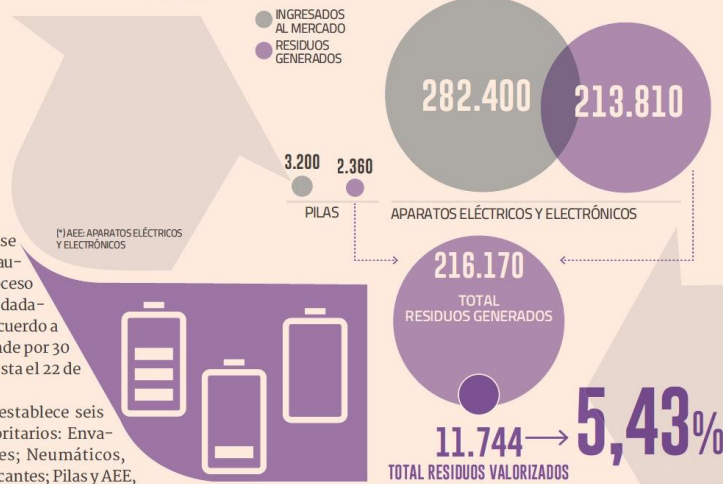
INGRESADOS AL MERCADO
RESIDUOS GENERADOS

282.400
213.810

3.200
2.360
PILAS
APARATOS ELÉCTRICOS Y ELECTRÓNICOS

(*) AEE: APARATOS ELÉCTRICOS Y ELECTRÓNICOS

216.170
TOTAL RESIDUOS GENERADOS

11.744 → 5,43%
TOTAL RESIDUOS VALORIZADOS

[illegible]se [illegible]au- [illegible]ceso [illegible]dada- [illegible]cuerdo a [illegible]ade por 30 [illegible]sta el 22 de

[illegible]establece seis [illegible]oritarios: Enva- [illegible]es; Neumáticos, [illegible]cantes; Pilas y AEE,